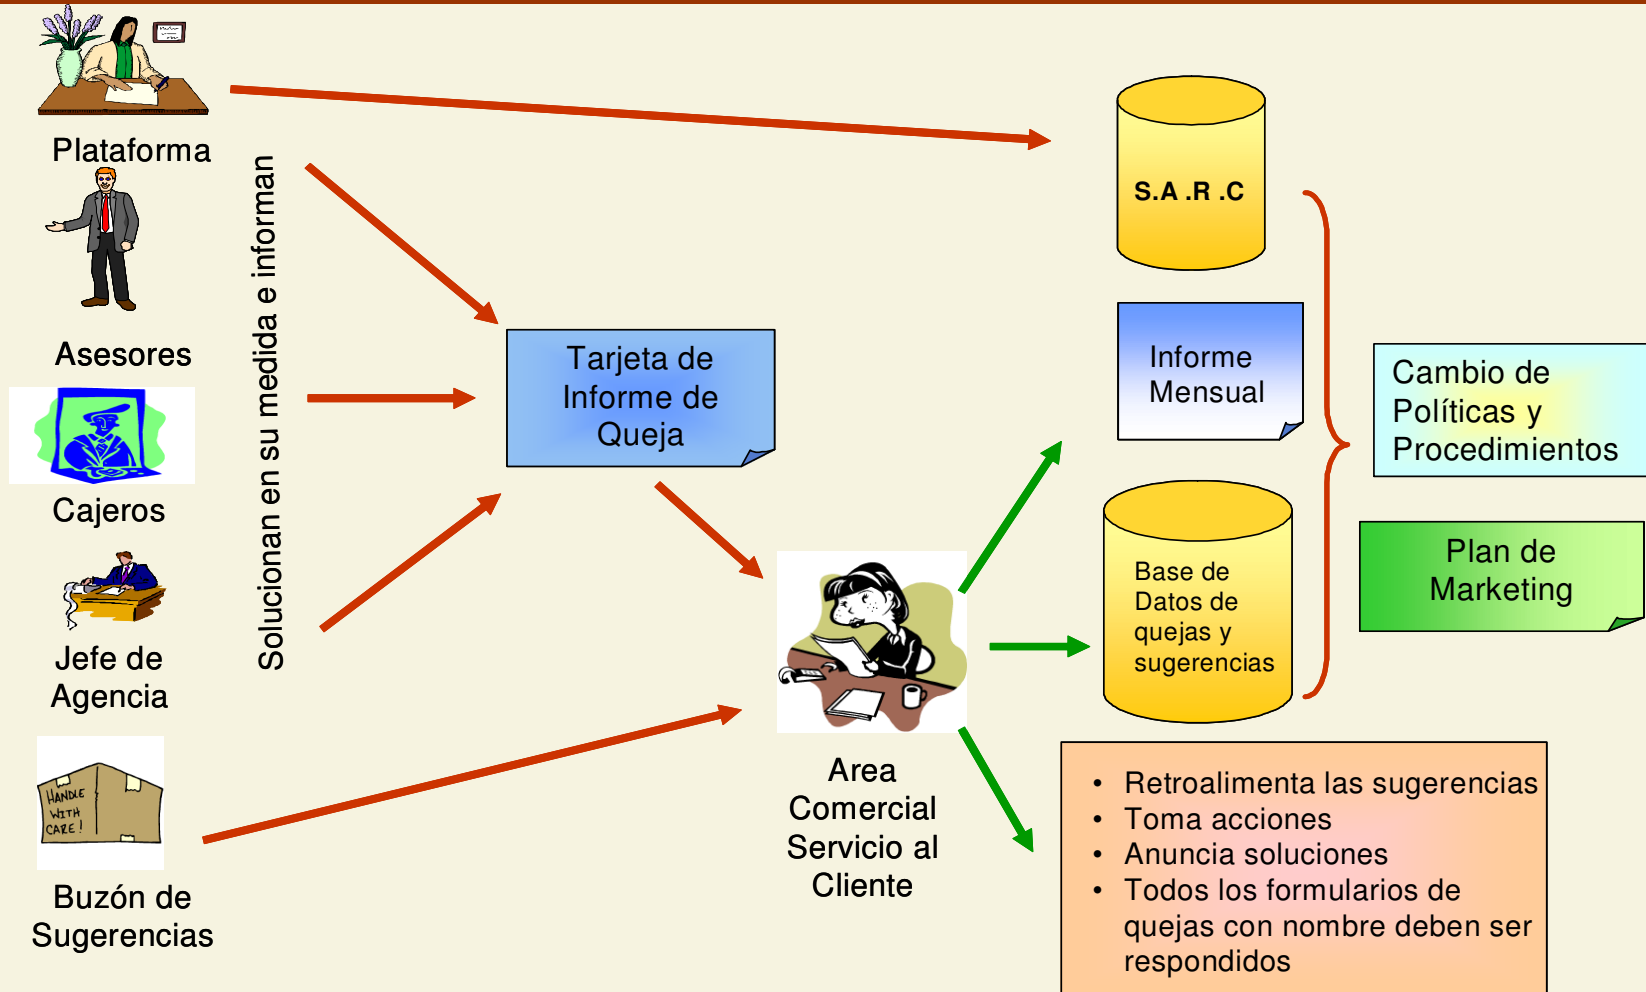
Plataforma

Asesores

Cajeros

Jefe de Agencia

HANDLE WITH CARE!

Buzón de Sugerencias

Solucionan en su medida e informan

Tarjeta de Informe de Queja

Area Comercial Servicio al Cliente

S.A .R .C

Informe Mensual

Base de Datos de quejas y sugerencias

Cambio de Políticas y Procedimientos

Plan de Marketing

- Retroalimenta las sugerencias
- Toma acciones
- Anuncia soluciones
- Todos los formularios de quejas con nombre deben ser respondidos